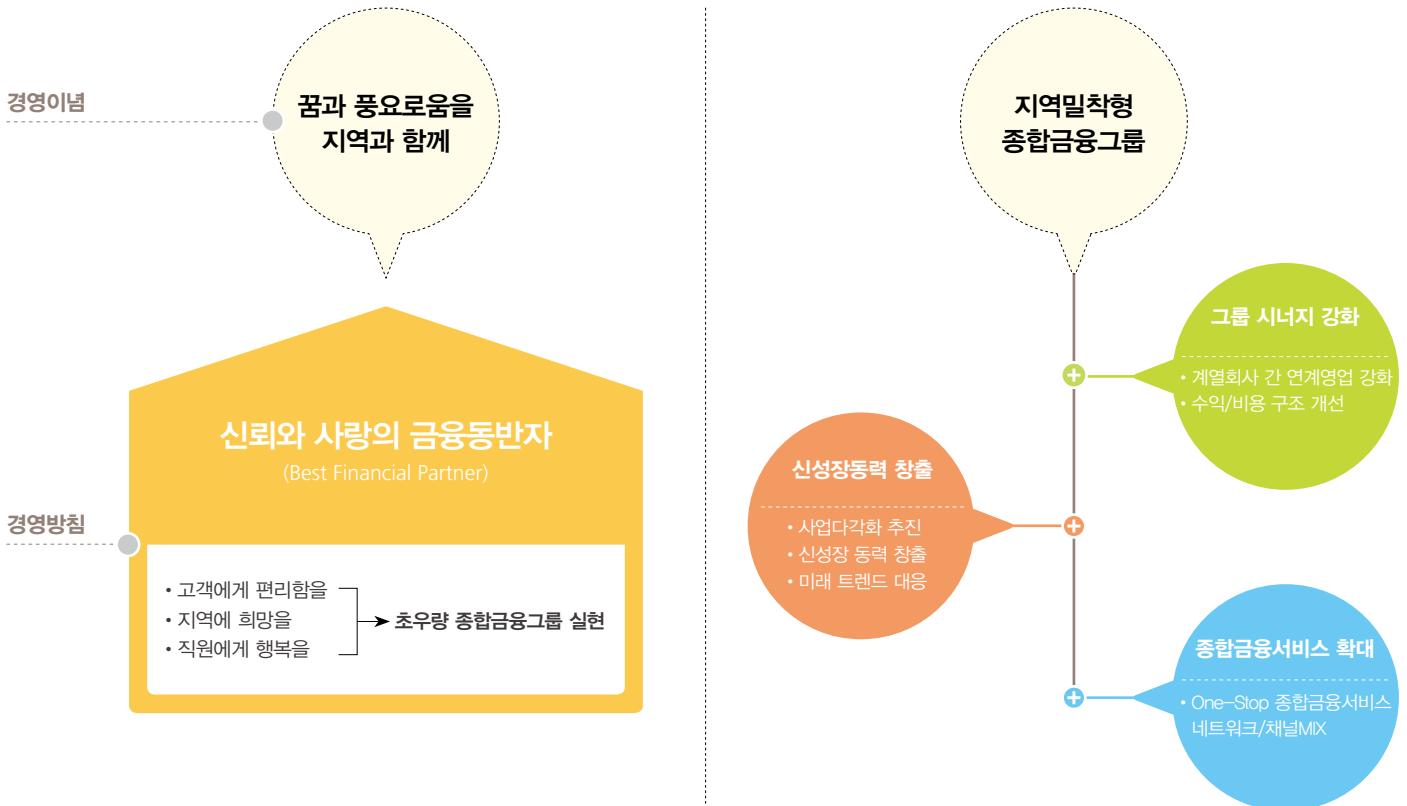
경영이념

꿈과 풍요로움을 지역과 함께

신뢰와 사랑의 금융동반자
(Best Financial Partner)

경영방침

• 고객에게 편리함을
• 지역에 희망을
• 직원에게 행복을

초우량 종합금융그룹 실현

지역밀착형 종합금융그룹

그룹 시너지 강화
• 계열회사 간 연계영업 강화
• 수익/비용 구조 개선

신성장동력 창출
• 사업다각화 추진
• 신성장 동력 창출
• 미래 트렌드 대응

종합금융서비스 확대
• One-Stop 종합금융서비스 네트워크/채널MIX